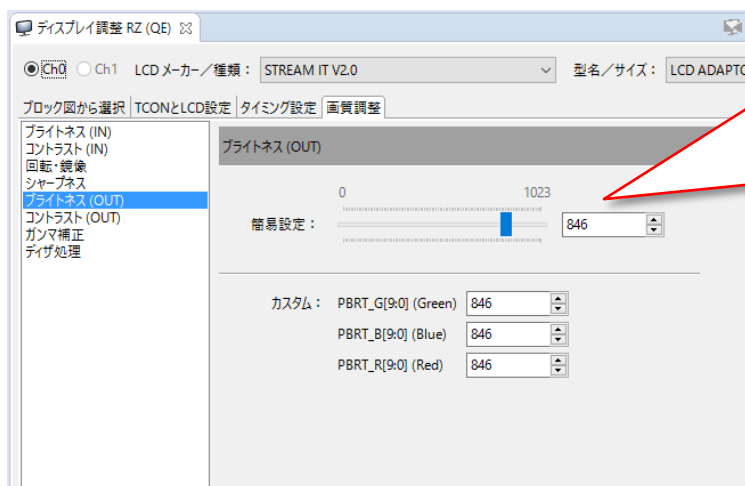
ディスプレイ調整 RZ (QE) ☒

Ch0 Ch1 LCD メーカー／種類： STREAM IT V2.0 型名／サイズ： LCD ADAPTO

ブロック図から選択 TCONとLCD設定 タイミング設定 画質調整

ブライトネス (IN)
コントラスト (IN)
回転・鏡像
シャープネス
ブライトネス (OUT)
コントラスト (OUT)
ガンマ補正
ディザ処理

ブライトネス (OUT)

0 1023

簡易設定： 846

カスタム： PBRT_G[9:0] (Green) 846
PBRT_B[9:0] (Blue) 846
PBRT_R[9:0] (Red) 846